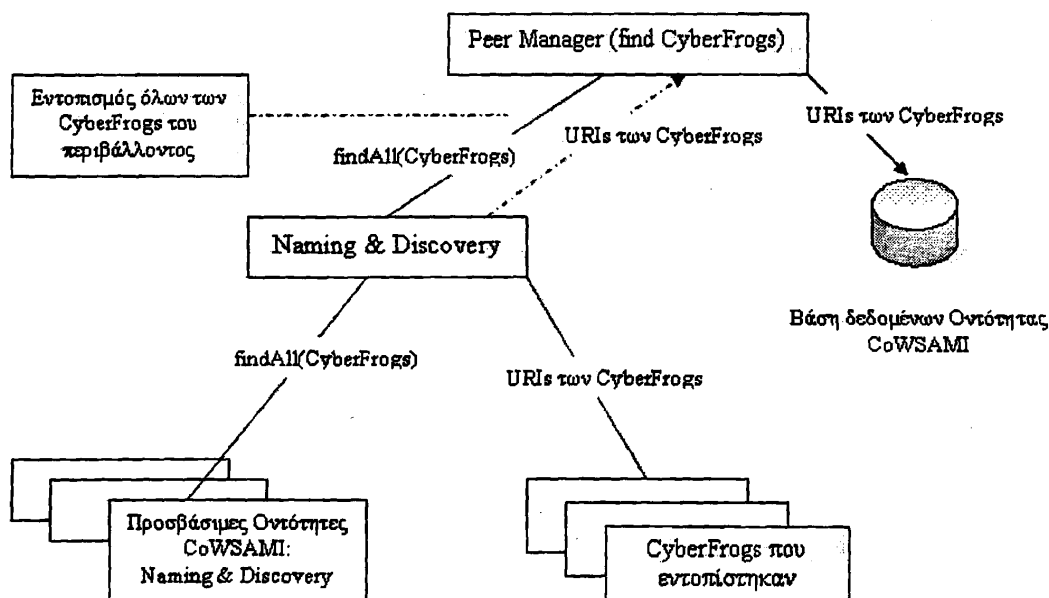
Peer Manager (find CyberFrogs)

Εντοπισμός όλων των CyberFrogs του περιβάλλοντος

findAll(CyberFrogs)

URIs των CyberFrogs

URIs των CyberFrogs

Naming & Discovery

Βάση δεδομένων Οντότητας CoWSAMI

findAll(CyberFrogs)

URIs των CyberFrogs

Προσβάσιμες Οντότητες CoWSAMI: Naming & Discovery

CyberFrogs που εντοπίστηκαν